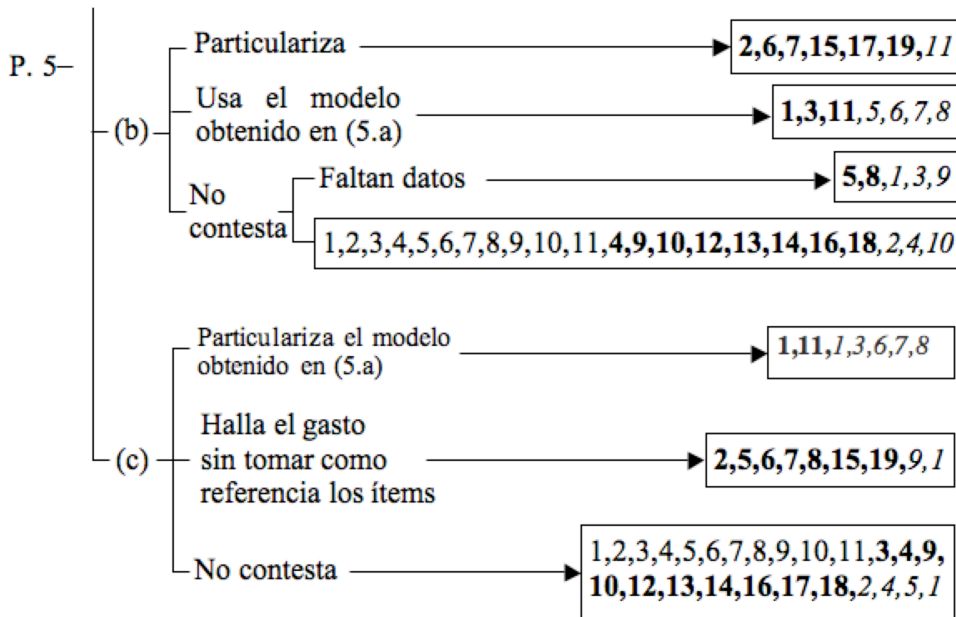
P. 5–

(b)

Particulariza

**2,6,7,15,17,19,***11*

Usa el modelo obtenido en (5.a)

**1,3,11**,*5,6,7,8*

No contesta

Faltan datos

**5,8**,*1,3,9*

1,2,3,4,5,6,7,8,9,10,11,**4,9,10,12,13,14,16,18**,*2,4,10*

(c)

Particulariza el modelo obtenido en (5.a)

**1,11**,*1,3,6,7,8*

Halla el gasto sin tomar como referencia los ítems

**2,5,6,7,8,15,19**,*9,1*

No contesta

1,2,3,4,5,6,7,8,9,10,11,**3,4,9, 10,12,13,14,16,17,18**,*2,4,5,1*